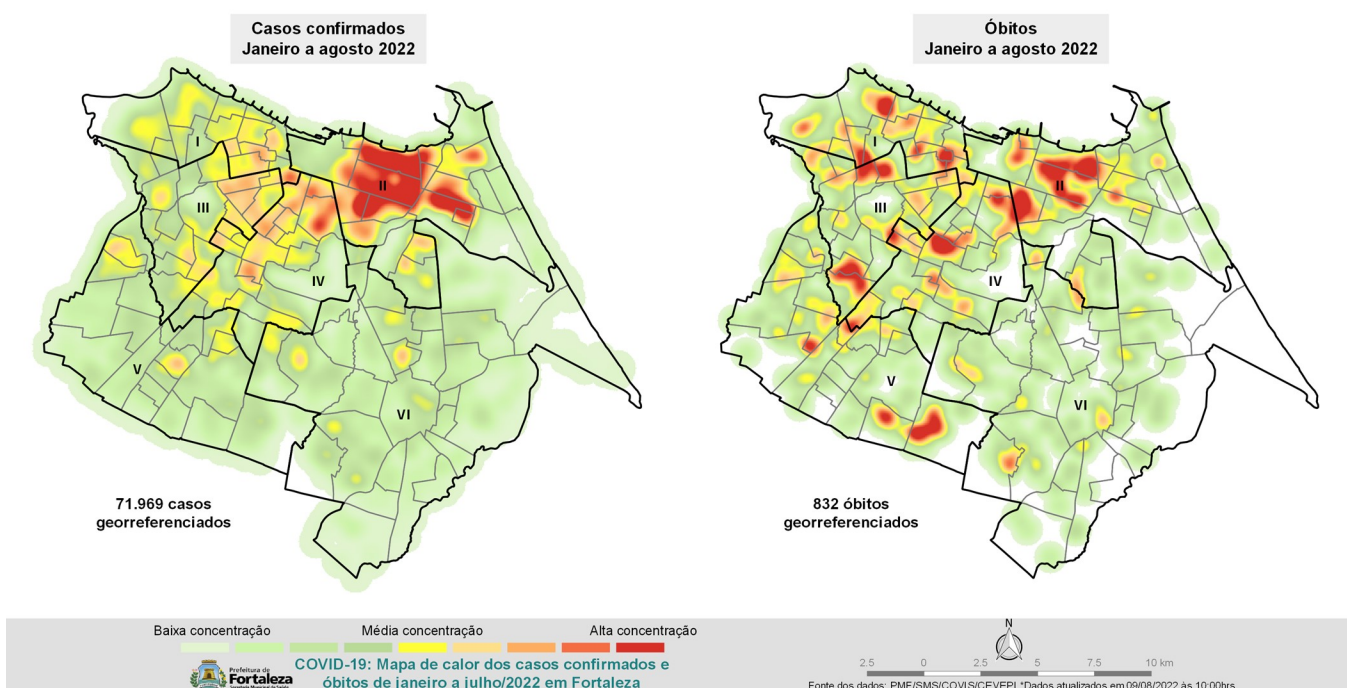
Casos confirmados
Janeiro a agosto 2022

I
II
III
IV
V
VI

71.969 casos georreferenciados

Óbitos
Janeiro a agosto 2022

I
II
III
IV
V
VI

832 óbitos georreferenciados

Baixa concentração
Média concentração
Alta concentração

Prefeitura de Fortaleza

COVID-19: Mapa de calor dos casos confirmados e óbitos de janeiro a julho/2022 em Fortaleza

N
2.5 0 2.5 5 7.5 10 km

Fonte dos dados: PMF/SMS/COVIS/CEVEPI *Dados atualizados em 09/08/2022 às 10:00hrs